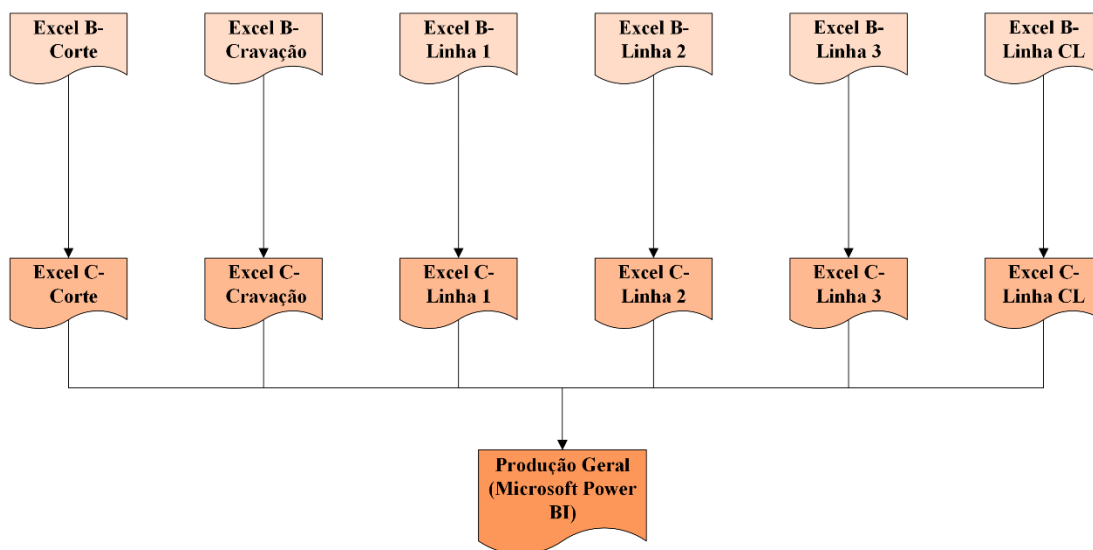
Excel B-Corte

Excel B-Cravação

Excel B-Linha 1

Excel B-Linha 2

Excel B-Linha 3

Excel B-Linha CL

Excel C-Corte

Excel C-Cravação

Excel C-Linha 1

Excel C-Linha 2

Excel C-Linha 3

Excel C-Linha CL

Produção Geral (Microsoft Power BI)